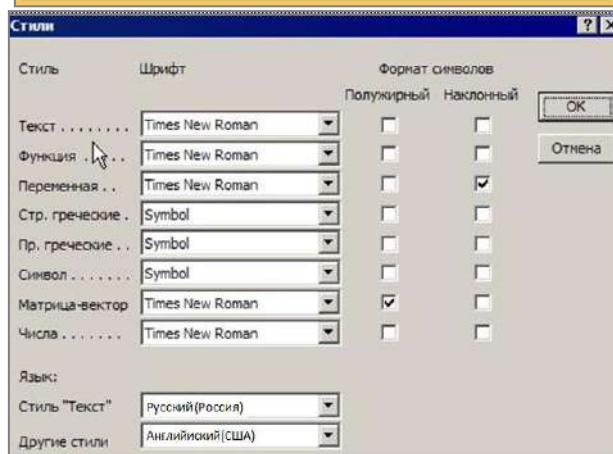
Стили

?

Стиль

Шрифт

Формат символов

Полужирный

Наклонный

OK

Отмена

| Стиль | Шрифт | Полужирный | Наклонный |
|---|---|---|---|
| Текст . . . . . . . . | Times New Roman | ☐ | ☐ |
| Функция . . . . | Times New Roman | ☐ | ☐ |
| Переменная . . | Times New Roman | ☐ | ☑ |
| Стр. греческие . | Symbol | ☐ | ☐ |
| Пр. греческие . . | Symbol | ☐ | ☐ |
| Символ . . . . . . . | Symbol | ☐ | ☐ |
| Матрица-вектор | Times New Roman | ☑ | ☐ |
| Числа . . . . . . . | Times New Roman | ☐ | ☐ |

Язык:

Стиль "Текст" Русский(Россия)

Другие стили Английский(США)